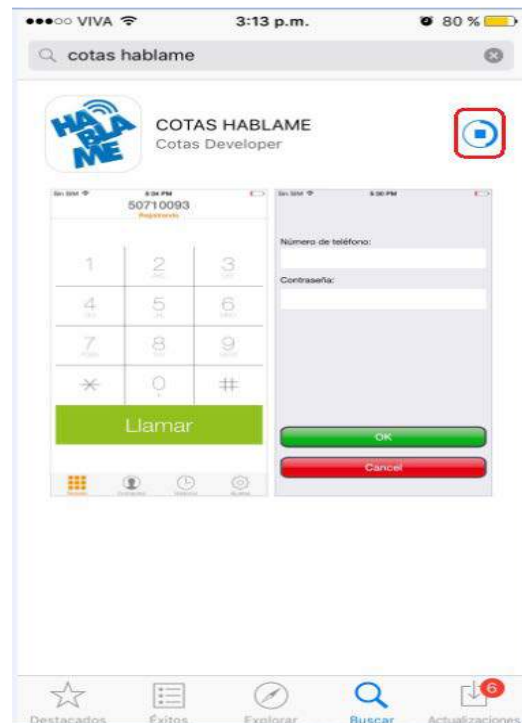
●●●○○ VIVA 3:13 p.m. 80 %

cotas hablame

HABLAME

COTAS HABLAME
Cotas Developer

Sin SIM 5:04 PM
50710093
Registrado

1 2 3
4 5 6
7 8 9
* 0 #

Llamar

Sin SIM 5:00 PM

Número de teléfono:

Contraseña:

OK

Cancel

Destacados Éxitos Explorar Buscar Actualizaciones 6